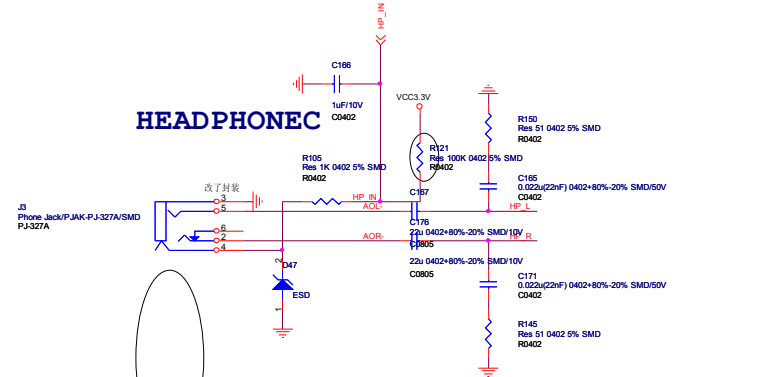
HP_IN

C166

1uF/10V
C0402

HEADPHONEC

VCC3.3V

R150
Res 51 0402 5% SMD
R0402

R121
Res 100K 0402 5% SMD
R0402

R105
Res 1K 0402 5% SMD
R0402

C165
0.022u(22nF) 0402+80%-20% SMD/50V
C0402

改了封装

C167

J3
Phone Jack/PJAK-PJ-327A/SMD
PJ-327A

3
5
6
2
4

HP_IN
AOL-

HP_L

C176

AOR-

HP_R

22u 0402+80%-20% SMD/10V
C0805

22u 0402+80%-20% SMD/10V
C0805

D47

2

ESD

1

C171
0.022u(22nF) 0402+80%-20% SMD/50V
C0402

R145
Res 51 0402 5% SMD
R0402